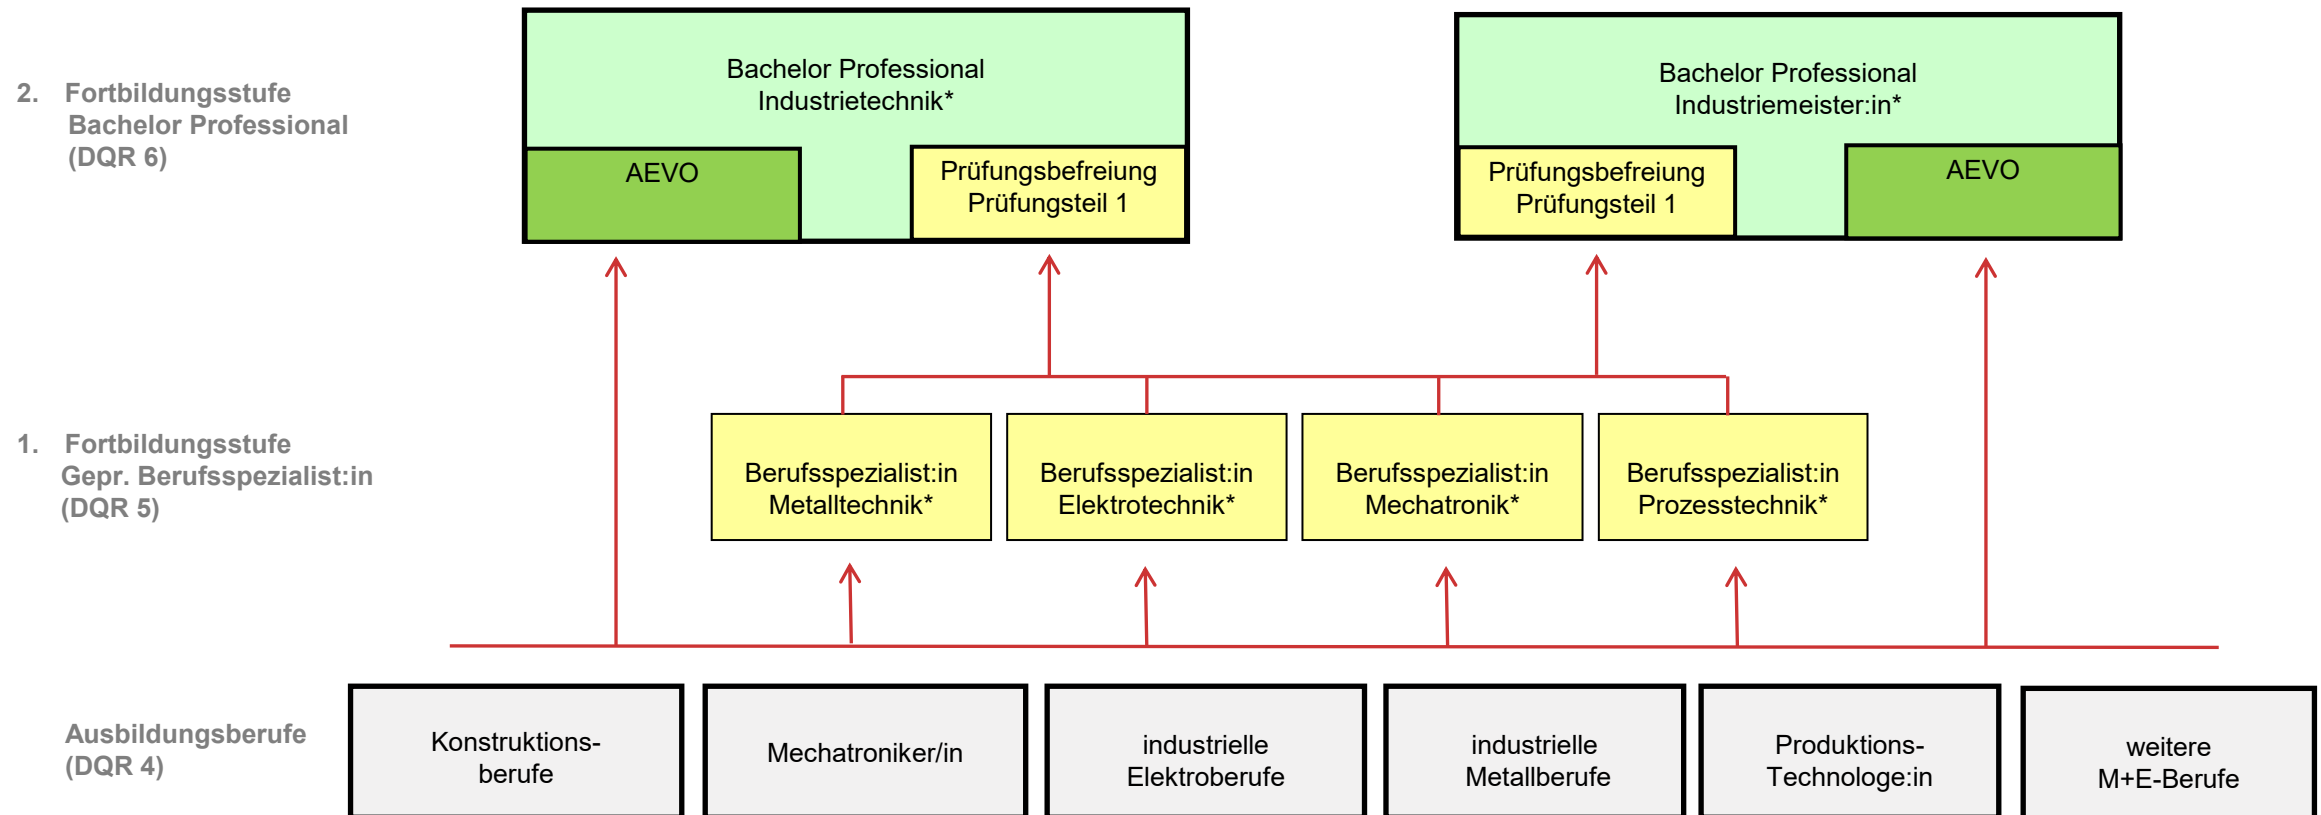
2. Fortbildungsstufe
Bachelor Professional
(DQR 6)

Bachelor Professional
Industrietechnik*

AEVO

Prüfungsbefreiung
Prüfungsteil 1

Bachelor Professional
Industriemeister:in*

Prüfungsbefreiung
Prüfungsteil 1

AEVO

1. Fortbildungsstufe
Gepr. Berufsspezialist:in
(DQR 5)

Berufsspezialist:in
Metalltechnik*

Berufsspezialist:in
Elektrotechnik*

Berufsspezialist:in
Mechatronik*

Berufsspezialist:in
Prozesstechnik*

Ausbildungsberufe
(DQR 4)

Konstruktionsberufe

Mechatroniker/in

industrielle
Elektroberufe

industrielle
Metallberufe

Produktions-Technologe:in

weitere
M+E-Berufe